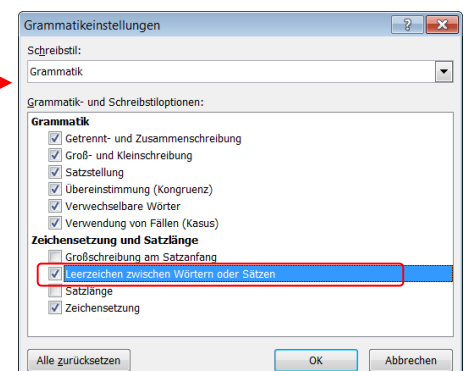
Grammatikeinstellungen

?

Schreibstil:

Grammatik

Grammatik- und Schreibstiloptionen:

Grammatik

Getrennt- und Zusammenschreibung

Groß- und Kleinschreibung

Satzstellung

Übereinstimmung (Kongruenz)

Verwechselbare Wörter

Verwendung von Fällen (Kasus)

Zeichensetzung und Satzlänge

Großschreibung am Satzanfang

Leerzeichen zwischen Wörtern oder Sätzen

Satzlänge

Zeichensetzung

Alle zurücksetzen

OK

Abbrechen